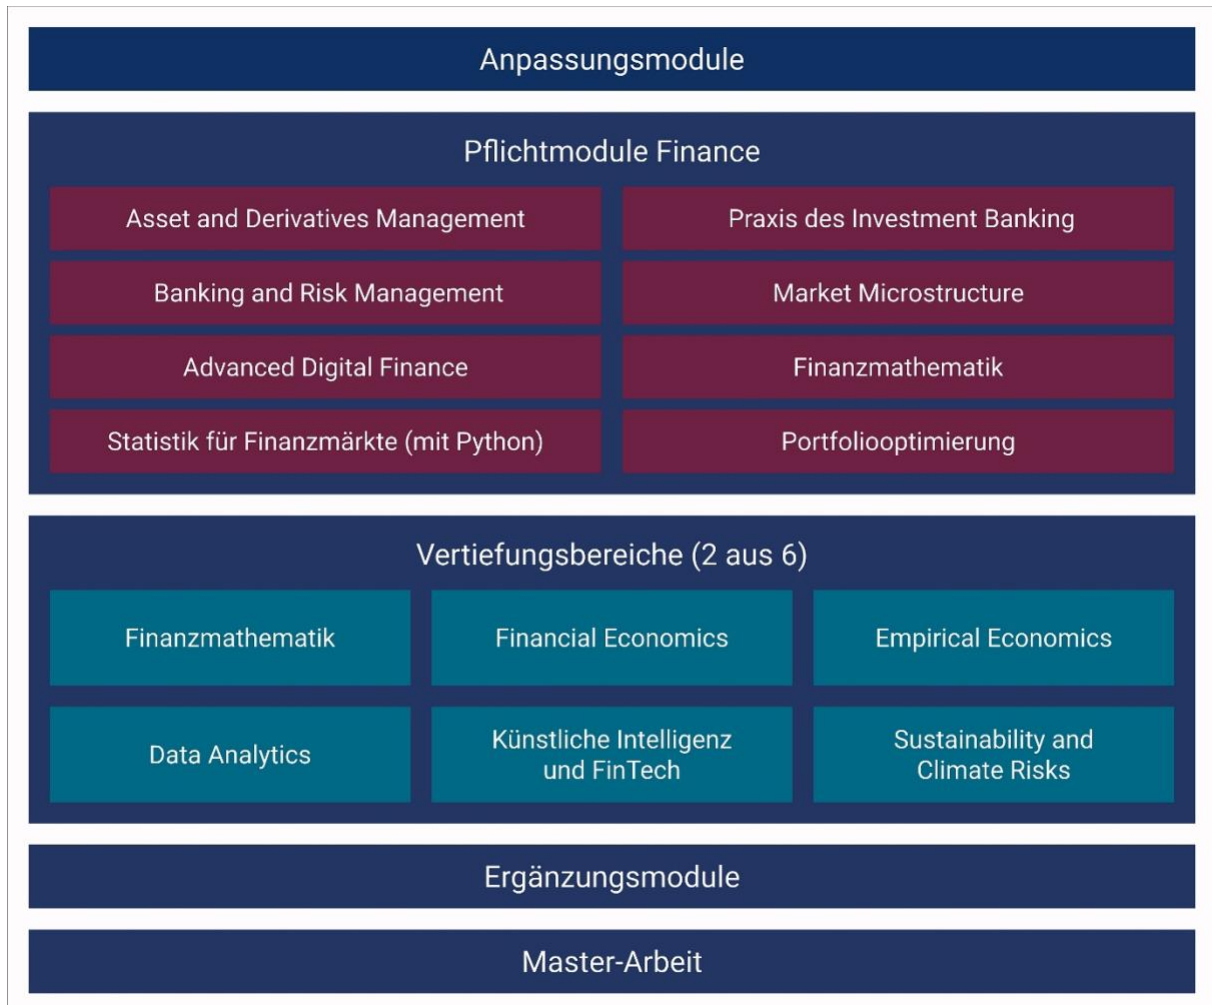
Anpassungsmodule

Pflichtmodule Finance

Asset and Derivatives Management

Praxis des Investment Banking

Banking and Risk Management

Market Microstructure

Advanced Digital Finance

Finanzmathematik

Statistik für Finanzmärkte (mit Python)

Portfoliooptimierung

Vertiefungsbereiche (2 aus 6)

Finanzmathematik

Financial Economics

Empirical Economics

Data Analytics

Künstliche Intelligenz und FinTech

Sustainability and Climate Risks

Ergänzungsmodule

Master-Arbeit